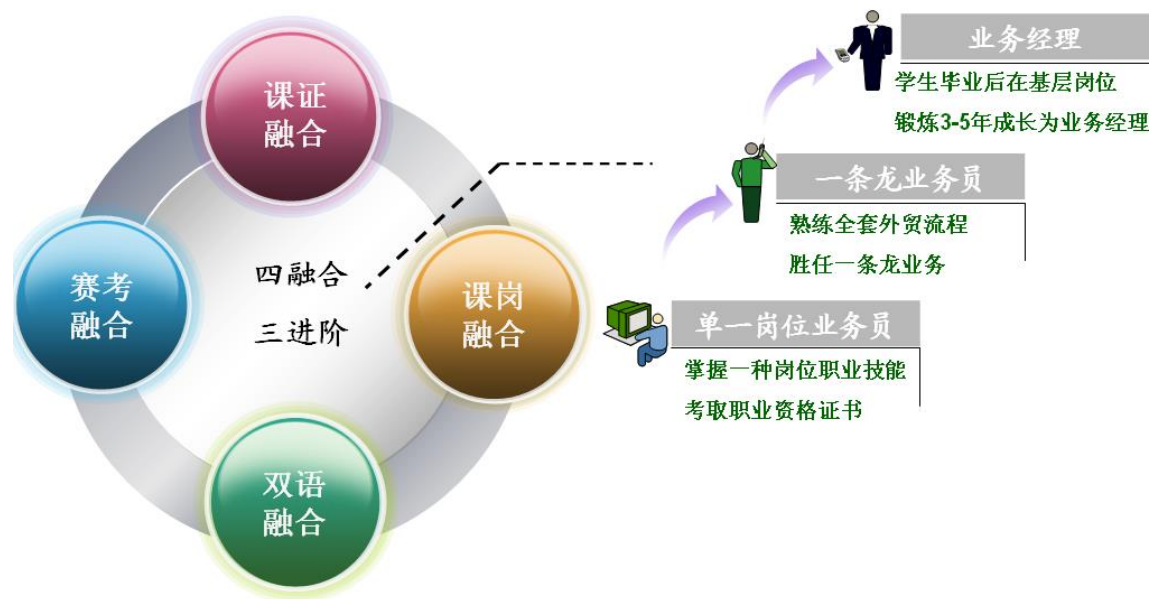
课证
融合

赛考
融合

四融合
三进阶

课岗
融合

双语
融合

业务经理
学生毕业后在基层岗位
锻炼3-5年成长为业务经理

一条龙业务员
熟练全套外贸流程
胜任一条龙业务

单一岗位业务员
掌握一种岗位职业技能
考取职业资格证书